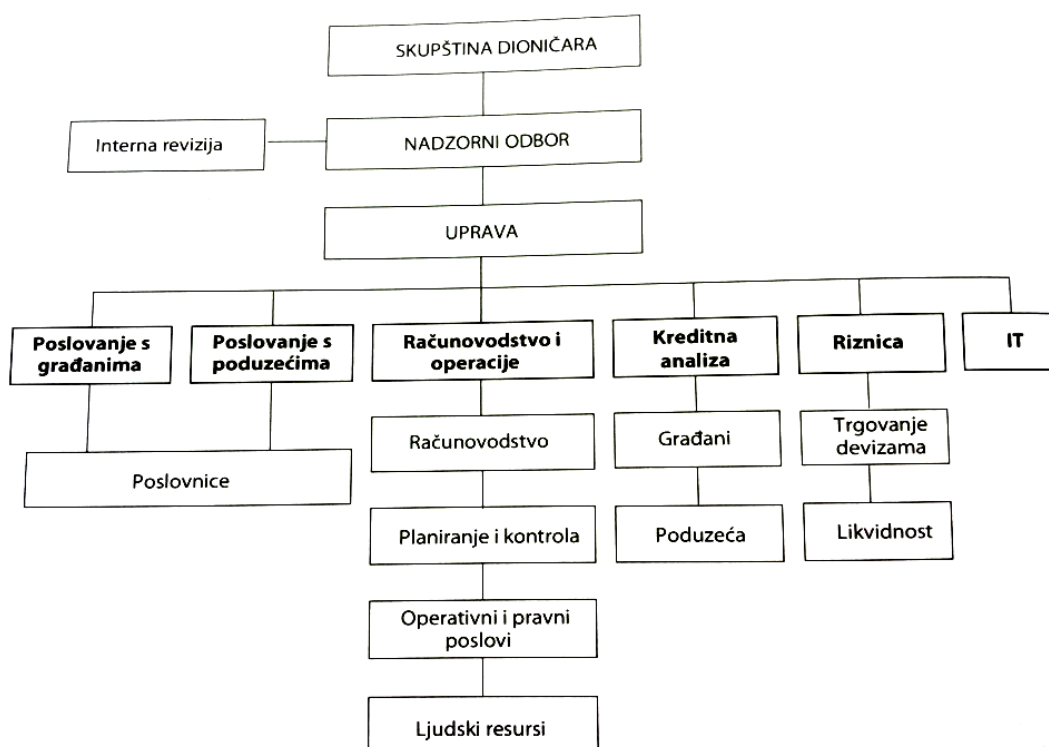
SKUPŠTINA DIONIČARA

Interna revizija

NADZORNI ODBOR

UPRAVA

Poslovanje s građanima

Poslovanje s poduzećima

Poslovnice

Računovodstvo i operacije

Računovodstvo

Planiranje i kontrola

Operativni i pravni poslovi

Ljudski resursi

Kreditna analiza

Građani

Poduzeća

Riznica

Trgovanje devizama

Likvidnost

IT